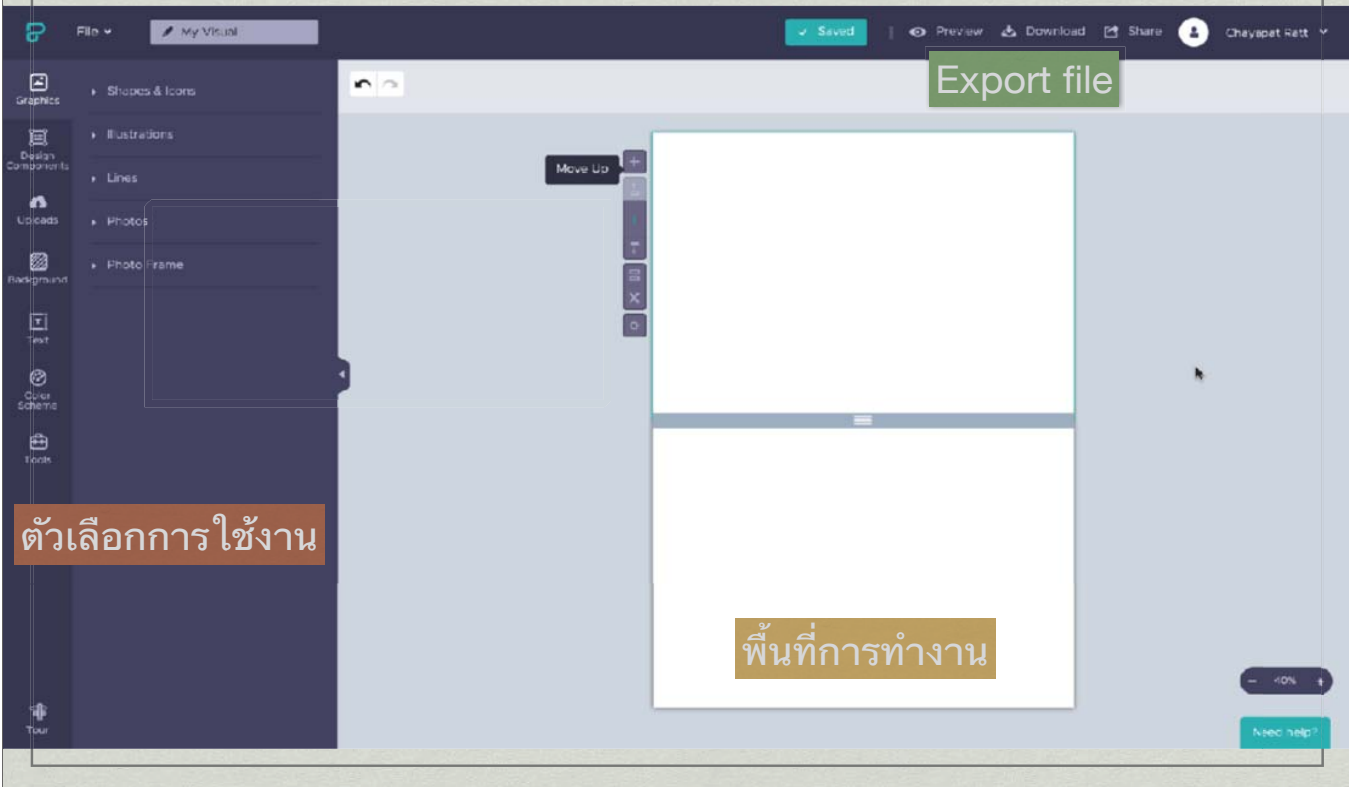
File
My Visual
Saved
Preview
Download
Share
Chayapat Ratt

Export file

Graphics
Design Components
Uploads
Background
Text
Color Scheme
Tools

Shapes & Icons
Illustrations
Lines
Photos
Photo Frame

Move Up

ตัวเลือกการใช้งาน

พื้นที่การทำงาน

Tour

40%

Need help?